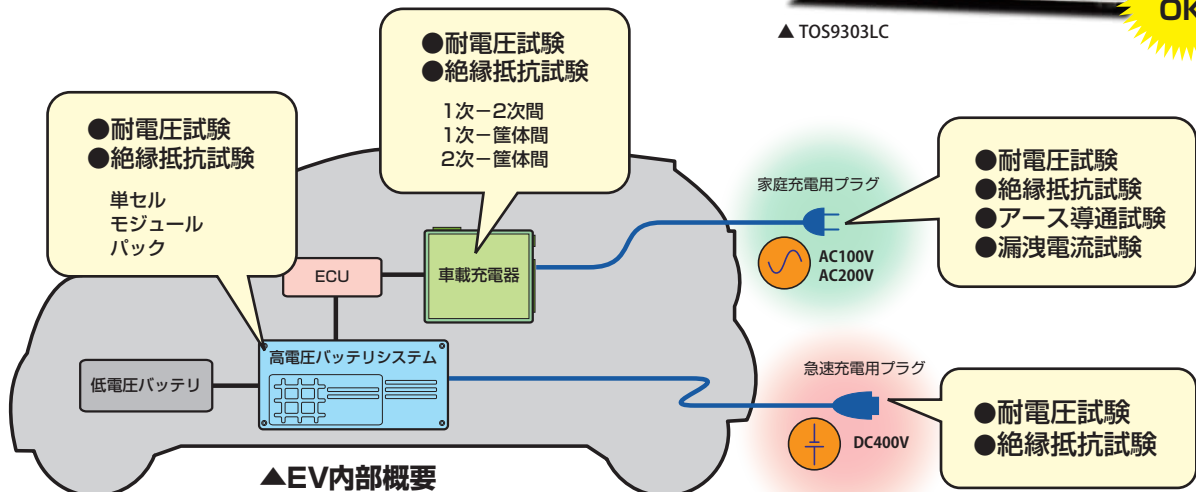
OK

▲ TOS9303LC

●耐電圧試験
●絶縁抵抗試験

1次－2次間
1次－筐体間
2次－筐体間

●耐電圧試験
●絶縁抵抗試験

単セル
モジュール
パック

家庭充電用プラグ

●耐電圧試験
●絶縁抵抗試験
●アース導通試験
●漏洩電流試験

AC100V
AC200V

ECU

車載充電器

高電圧バッテリシステム

低電圧バッテリ

急速充電用プラグ

●耐電圧試験
●絶縁抵抗試験

DC400V

▲EV内部概要